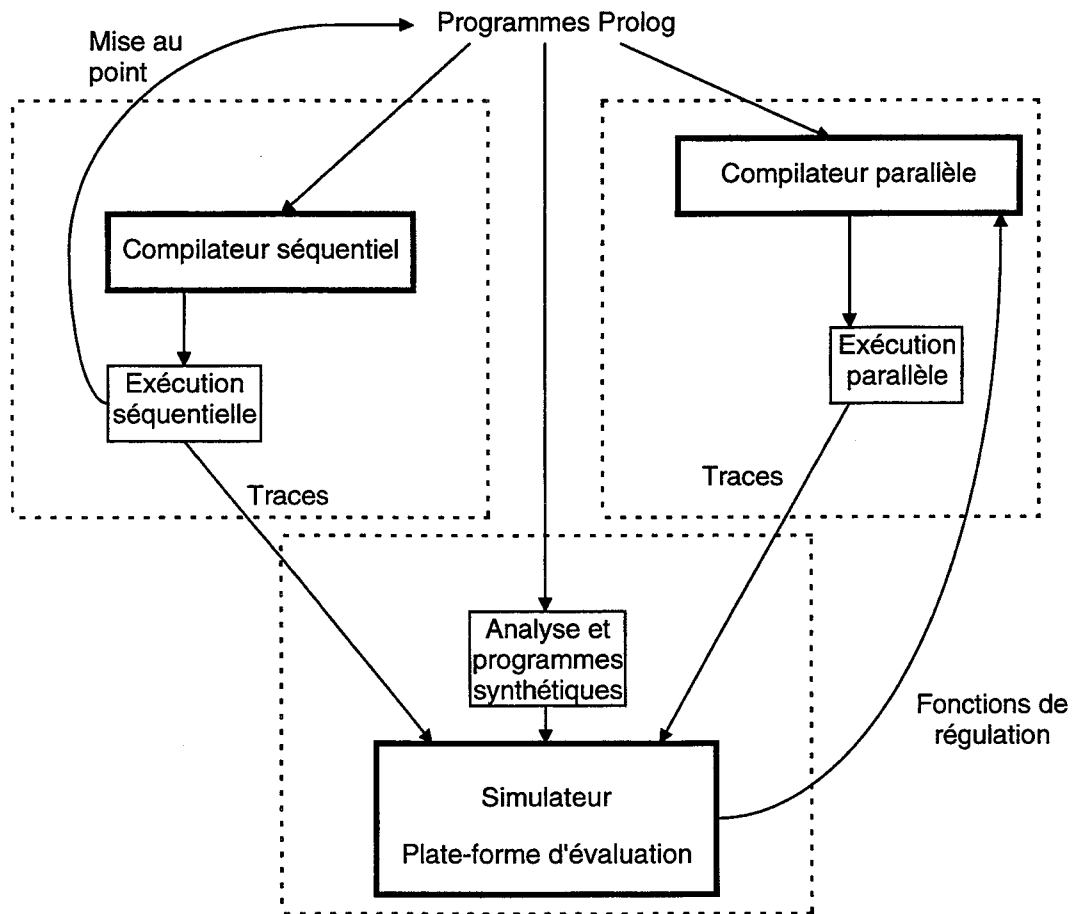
Programmes Prolog

Mise au point

Compilateur séquentiel

Exécution séquentielle

Traces

Compilateur parallèle

Exécution parallèle

Traces

Analyse et programmes synthétiques

Fonctions de régulation

Simulateur

Plate-forme d'évaluation